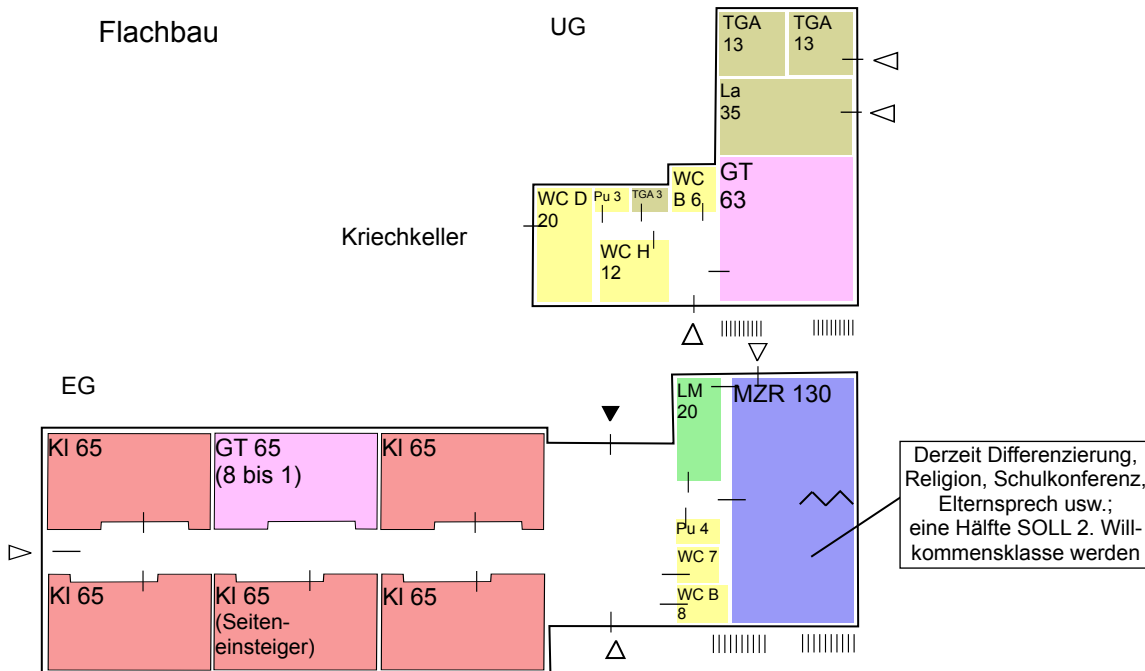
Flachbau

UG

TGA 13

TGA 13

La 35

GT 63

WC D 20

Pu 3

TGA 3

WC B 6

WC H 12

Kriechkeller

EG

KI 65

GT 65 (8 bis 1)

KI 65

LM 20

MZR 130

Derzeit Differenzierung, Religion, Schulkonferenz, Elternsprech usw.; eine Hälfte SOLL 2. Willkommensklasse werden

Pu 4

WC 7

WC B 8

KI 65

KI 65 (Seiteneinsteiger)

KI 65